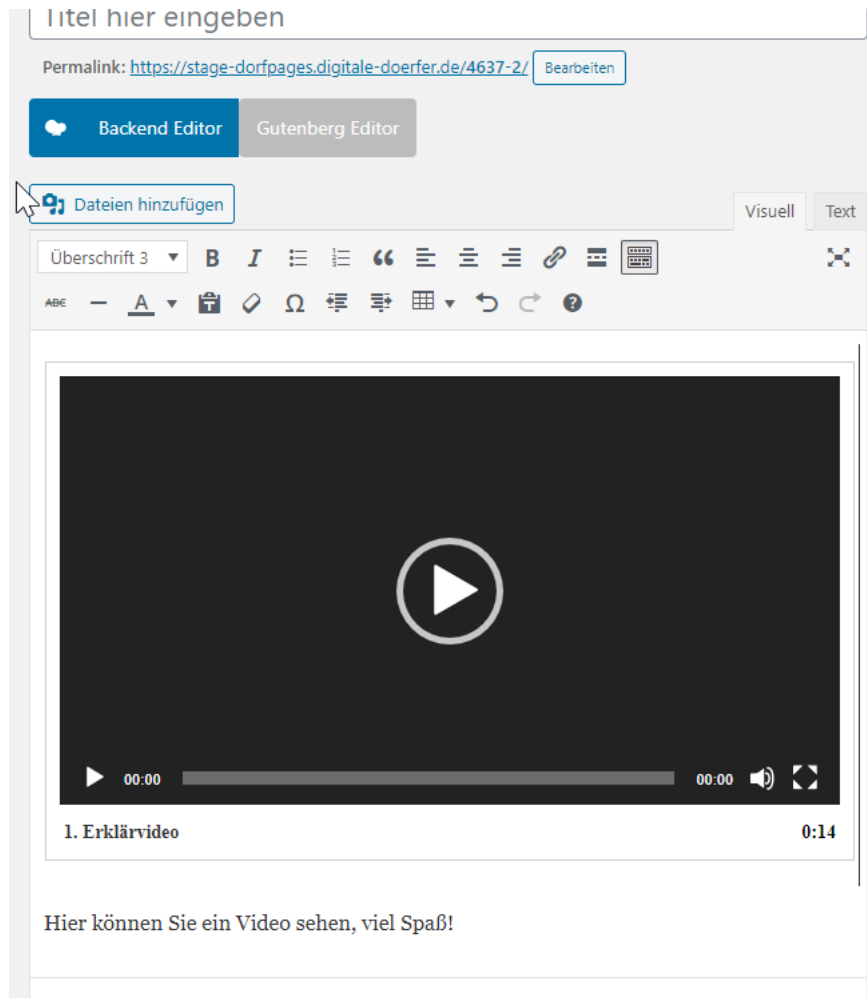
Titel hier eingeben

Permalink: https://stage-dorfpages.digitale-doerfer.de/4637-2/ Bearbeiten

Backend Editor Gutenberg Editor

Dateien hinzufügen

Visuell Text

Überschrift 3

ABC

00:00 00:00

1. Erklärvideo 0:14

Hier können Sie ein Video sehen, viel Spaß!